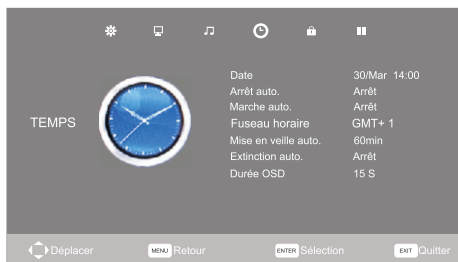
TEMPS

| | |
|---|---|
| Date | 30/Mar 14:00 |
| Arrêt auto. | Arrêt |
| Marche auto. | Arrêt |
| Fuseau horaire | GMT+ 1 |
| Mise en veille auto. | 60min |
| Extinction auto. | Arrêt |
| Durée OSD | 15 S |

Déplacer MENU Retour ENTER Sélection EXIT Quitter